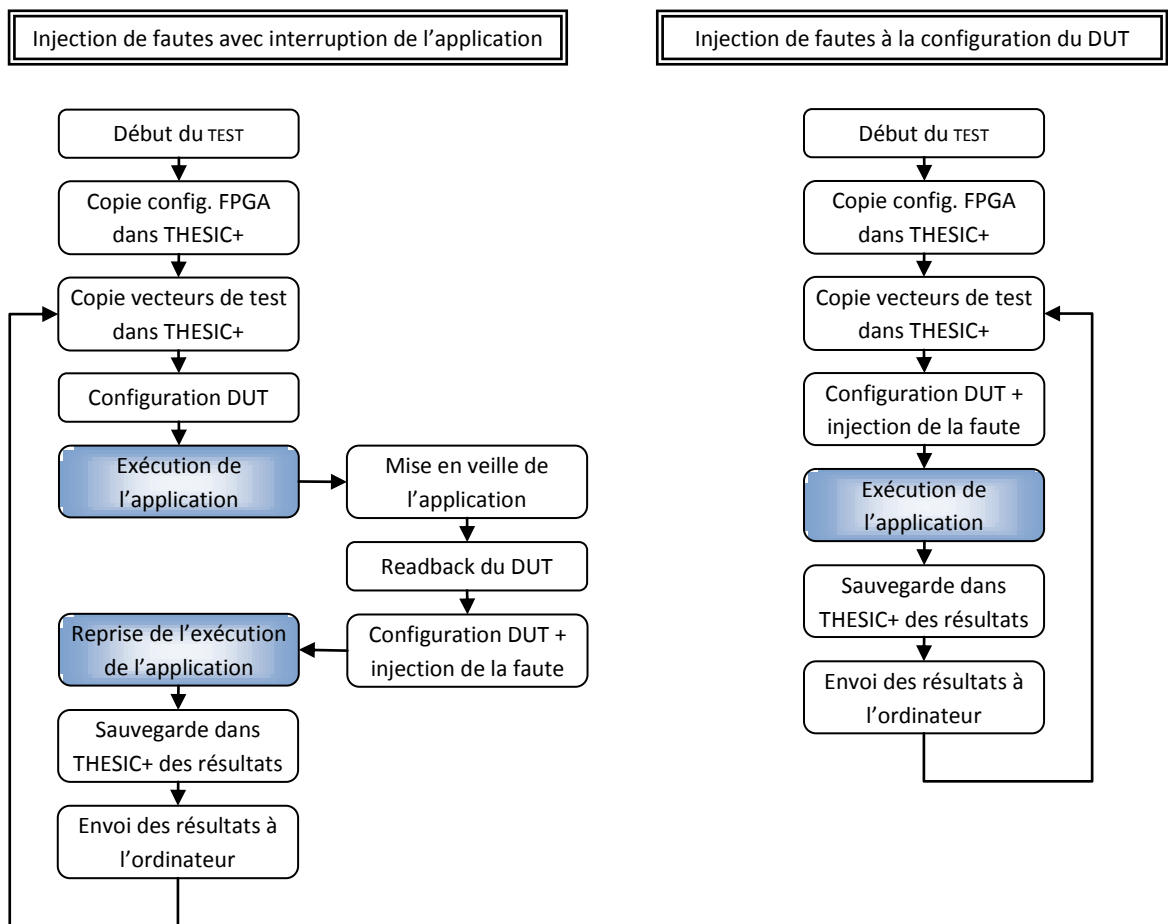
Injection de fautes avec interruption de l'application

Début du TEST

Copie config. FPGA dans THESIC+

Copie vecteurs de test dans THESIC+

Configuration DUT

Exécution de l'application

Mise en veille de l'application

Readback du DUT

Configuration DUT + injection de la faute

Reprise de l'exécution de l'application

Sauvegarde dans THESIC+ des résultats

Envoi des résultats à l'ordinateur

Injection de fautes à la configuration du DUT

Début du TEST

Copie config. FPGA dans THESIC+

Copie vecteurs de test dans THESIC+

Configuration DUT + injection de la faute

Exécution de l'application

Sauvegarde dans THESIC+ des résultats

Envoi des résultats à l'ordinateur